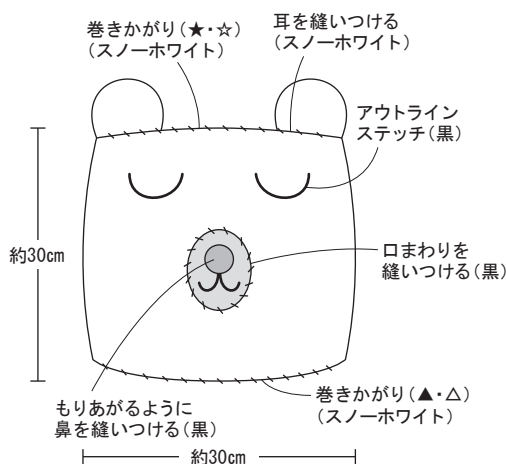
巻きかがり(★・☆)
(スノーホワイト)

耳を縫いつける
(スノーホワイト)

アウトライン
ステッチ(黒)

約30cm

口まわりを
縫いつける(黒)

もりあがるように
鼻を縫いつける(黒)

巻きかがり(▲・△)
(スノーホワイト)

約30cm